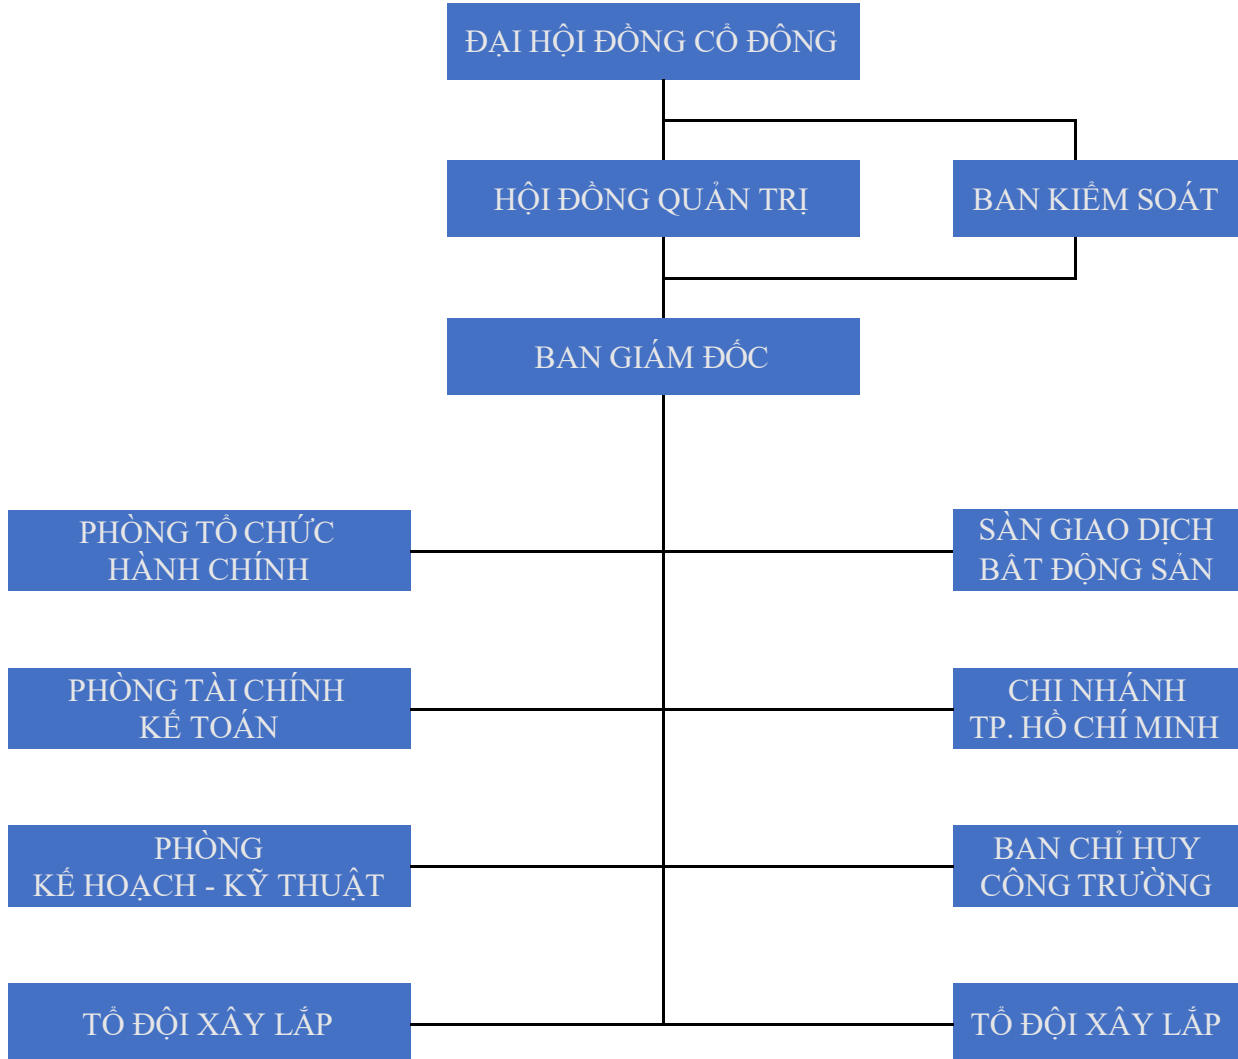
ĐẠI HỘI ĐỒNG CỔ ĐÔNG

HỘI ĐỒNG QUẢN TRỊ

BAN KIỂM SOÁT

BAN GIÁM ĐỐC

PHÒNG TỔ CHỨC HÀNH CHÍNH

SÀN GIAO DỊCH BẤT ĐỘNG SẢN

PHÒNG TÀI CHÍNH KẾ TOÁN

CHI NHÁNH TP. HỒ CHÍ MINH

PHÒNG KẾ HOẠCH - KỸ THUẬT

BAN CHỈ HUY CÔNG TRƯỜNG

TỔ ĐỘI XÂY LẮP

TỔ ĐỘI XÂY LẮP